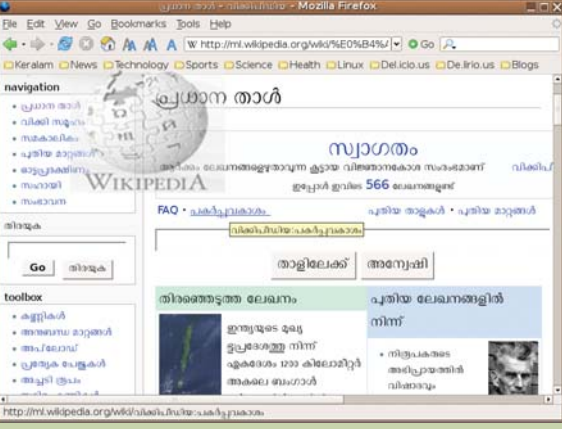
പ്രധാന താൾ - വിക്കിപീഡിയ - Mozilla Firefox

File Edit View Go Bookmarks Tools Help

http://ml.wikipedia.org/wiki/%E0%B4%

Go

Keralam News Technology Sports Science Health Linux Del.icio.us De.lirio.us Blogs

navigation
• പ്രധാന താൾ
• വിക്കി സമൂഹം
• സമകാലികം
• പുതിയ മാറ്റങ്ങൾ
• ഒറ്റപ്പെടുത്തിയ
• സഹായി
• സംഭാവന

തിരയുക

Go തിരയുക

toolbox
• കണ്ണികൾ
• അനുബന്ധ മാറ്റങ്ങൾ
• അപ്‌ലോഡ്
• പ്രത്യേക പേജുകൾ
• അച്ചടി രൂപം

WIKIPEDIA

പ്രധാന താൾ

സ്വാഗതം

ആർക്കും ലേഖനങ്ങളെഴുതാവുന്ന ക്രൂരയ വിജ്ഞാനകോശ സംരംഭമാണ് വിക്കിപീ

ഇപ്പോൾ ഇവിടെ 566 ലേഖനങ്ങളുണ്ട്

FAQ • പങ്കെടുക്കാം

വിക്കിപീഡിയ:പങ്കെടുക്കാം

പുതിയ താളുകൾ • പുതിയ മാറ്റങ്ങൾ

താളിലേക്ക് അന്വേഷി

തിരഞ്ഞെടുത്ത ലേഖനം

ഇന്ത്യയുടെ മുഖ്യ ഭൂപ്രദേശത്തു നിന്ന് ഏകദേശം 1200 കിലോമീറ്റർ അകലെ ബംഗാൾ

പുതിയ ലേഖനങ്ങളിൽ നിന്ന്

• നിരൂപകരുടെ അഭിപ്രായത്തിൽ വിഷാദവും

http://ml.wikipedia.org/wiki/വിക്കിപീഡിയ:പങ്കെടുക്കാം